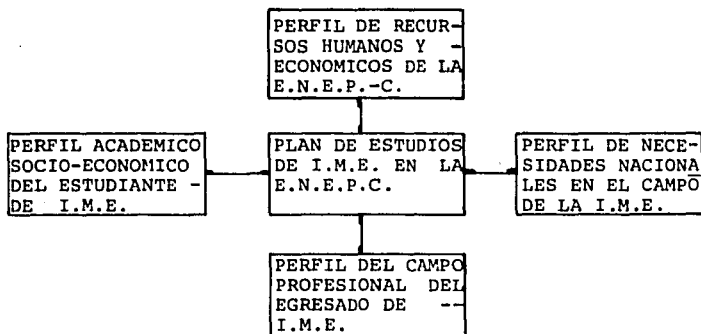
PERFIL DE RECURSOS HUMANOS Y - ECONOMICOS DE LA E.N.E.P.-C.

PERFIL ACADEMICO SOCIO-ECONOMICO DEL ESTUDIANTE - DE I.M.E.

PLAN DE ESTUDIOS DE I.M.E. EN LA E.N.E.P.C.

PERFIL DE NECESIDADES NACIONALES EN EL CAMPO DE LA I.M.E.

PERFIL DEL CAMPO PROFESIONAL DEL EGRESADO DE -- I.M.E.